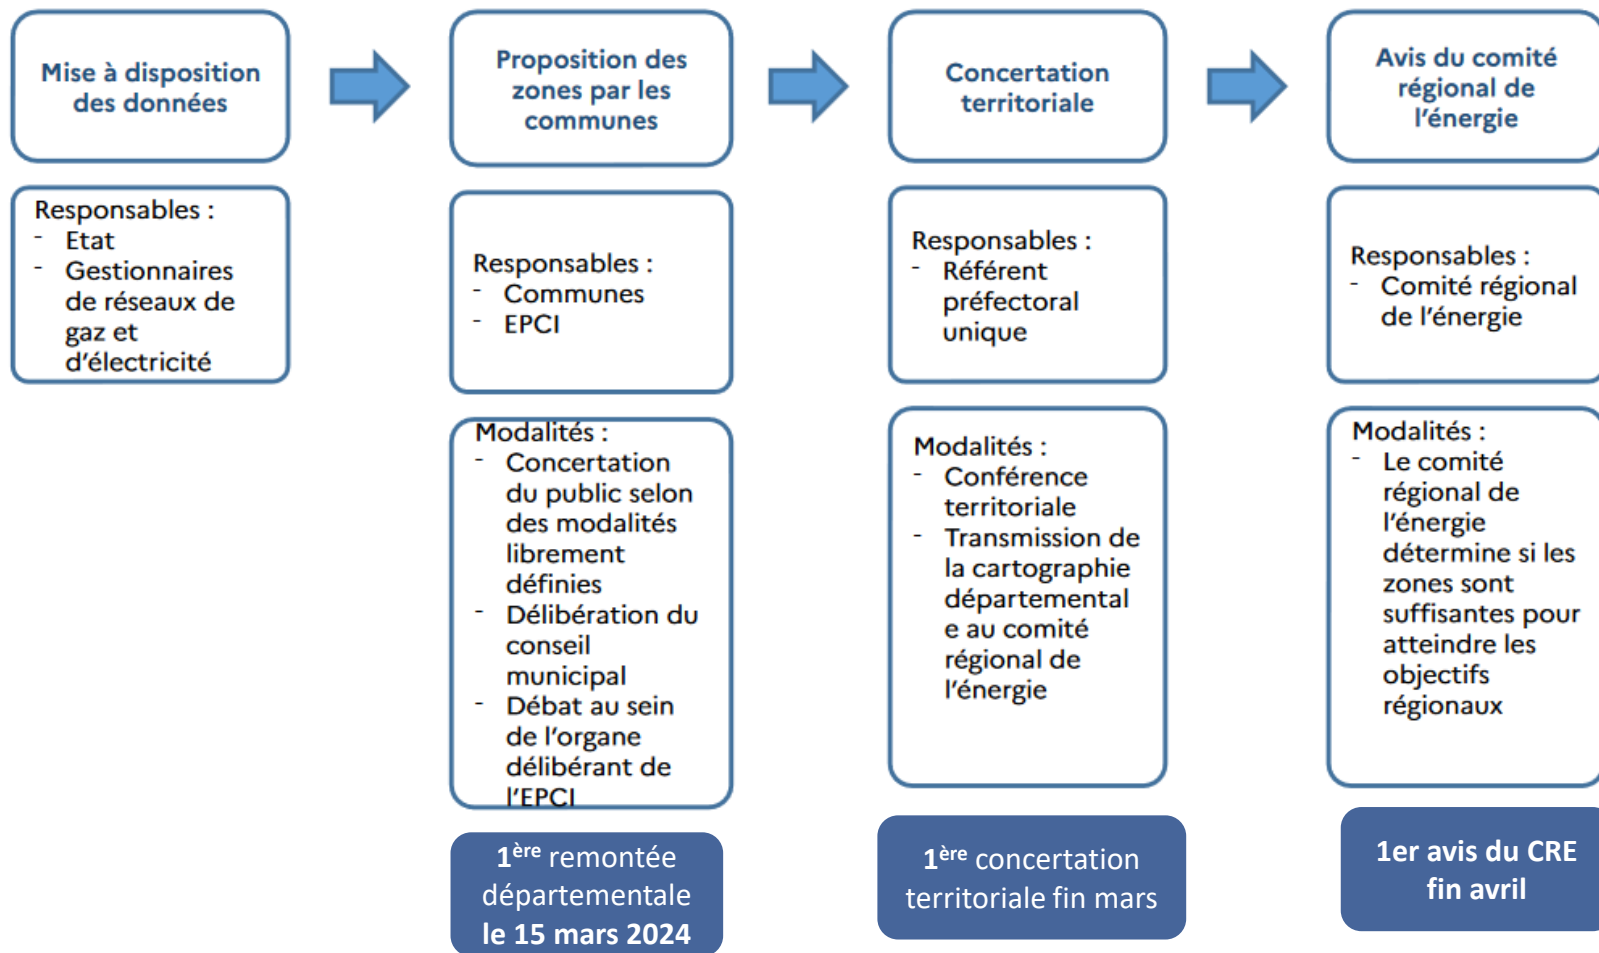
Mise à disposition des données

Responsables :
- Etat
- Gestionnaires de réseaux de gaz et d'électricité

Proposition des zones par les communes

Responsables :
- Communes
- EPCI

Modalités :
- Concertation du public selon des modalités librement définies
- Délibération du conseil municipal
- Débat au sein de l'organe délibérant de l'EPCI

$1^{ère}$ remontée départementale le 15 mars 2024

Concertation territoriale

Responsables :
- Référent préfectoral unique

Modalités :
- Conférence territoriale
- Transmission de la cartographie départementale au comité régional de l'énergie

$1^{ère}$ concertation territoriale fin mars

Avis du comité régional de l'énergie

Responsables :
- Comité régional de l'énergie

Modalités :
- Le comité régional de l'énergie détermine si les zones sont suffisantes pour atteindre les objectifs régionaux

1er avis du CRE fin avril